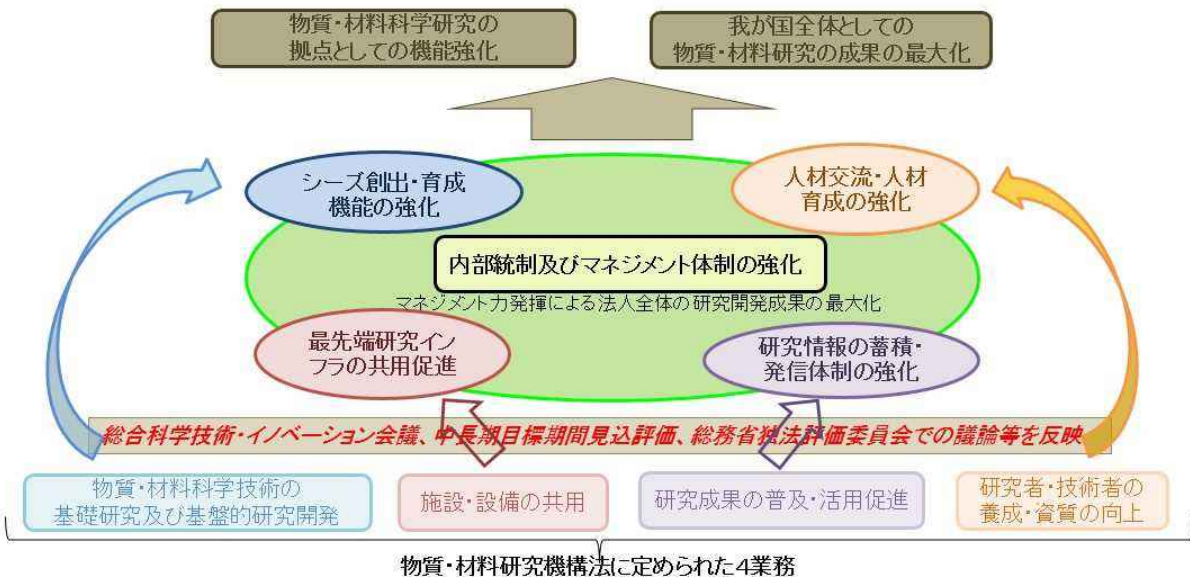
物質・材料科学研究の拠点としての機能強化

我が国全体としての物質・材料研究の成果の最大化

シーズ創出・育成機能の強化

人材交流・人材育成の強化

内部統制及びマネジメント体制の強化

マネジメント力発揮による法人全体の研究開発成果の最大化

最先端研究インフラの共用促進

研究情報の蓄積・発信体制の強化

総合科学技術・イノベーション会議、中長期目標期間見込評価、総務省独法評価委員会での議論等を反映

物質・材料科学技術の基礎研究及び基盤的研究開発

施設・設備の共用

研究成果の普及・活用促進

研究者・技術者の養成・資質の向上

物質・材料研究機構法に定められた4業務